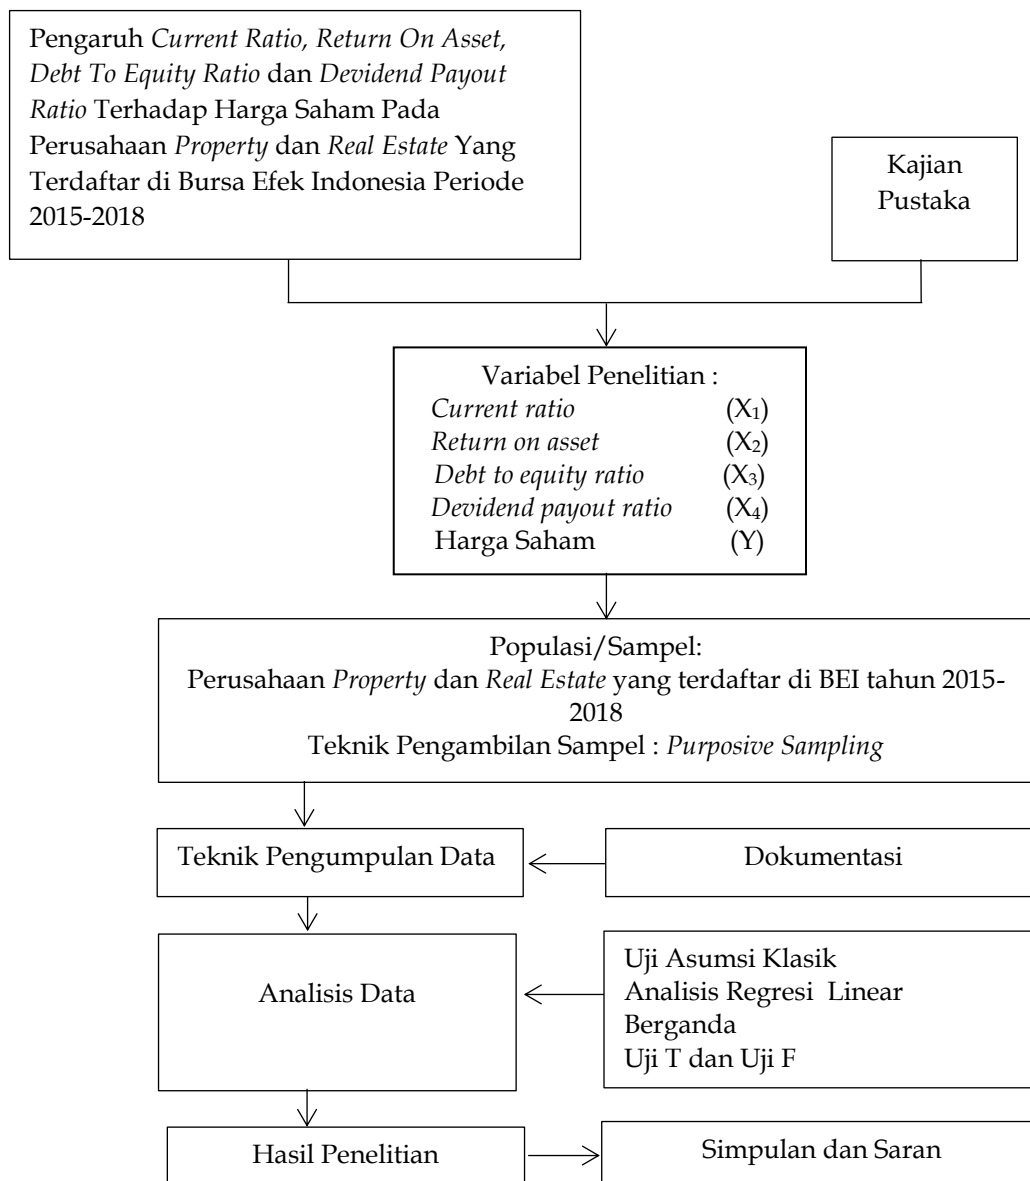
Pengaruh Current Ratio, Return On Asset, Debt To Equity Ratio dan Devidend Payout Ratio Terhadap Harga Saham Pada Perusahaan Property dan Real Estate Yang Terdaftar di Bursa Efek Indonesia Periode 2015-2018

Kajian Pustaka

Variabel Penelitian :
Current ratio $(X_1)$
Return on asset $(X_2)$
Debt to equity ratio $(X_3)$
Devidend payout ratio $(X_4)$
Harga Saham (Y)

Populasi/Sampel:
Perusahaan Property dan Real Estate yang terdaftar di BEI tahun 2015-2018
Teknik Pengambilan Sampel : Purposive Sampling

Teknik Pengumpulan Data

Dokumentasi

Analisis Data

Uji Asumsi Klasik
Analisis Regresi Linear Berganda
Uji T dan Uji F

Hasil Penelitian

Simpulan dan Saran